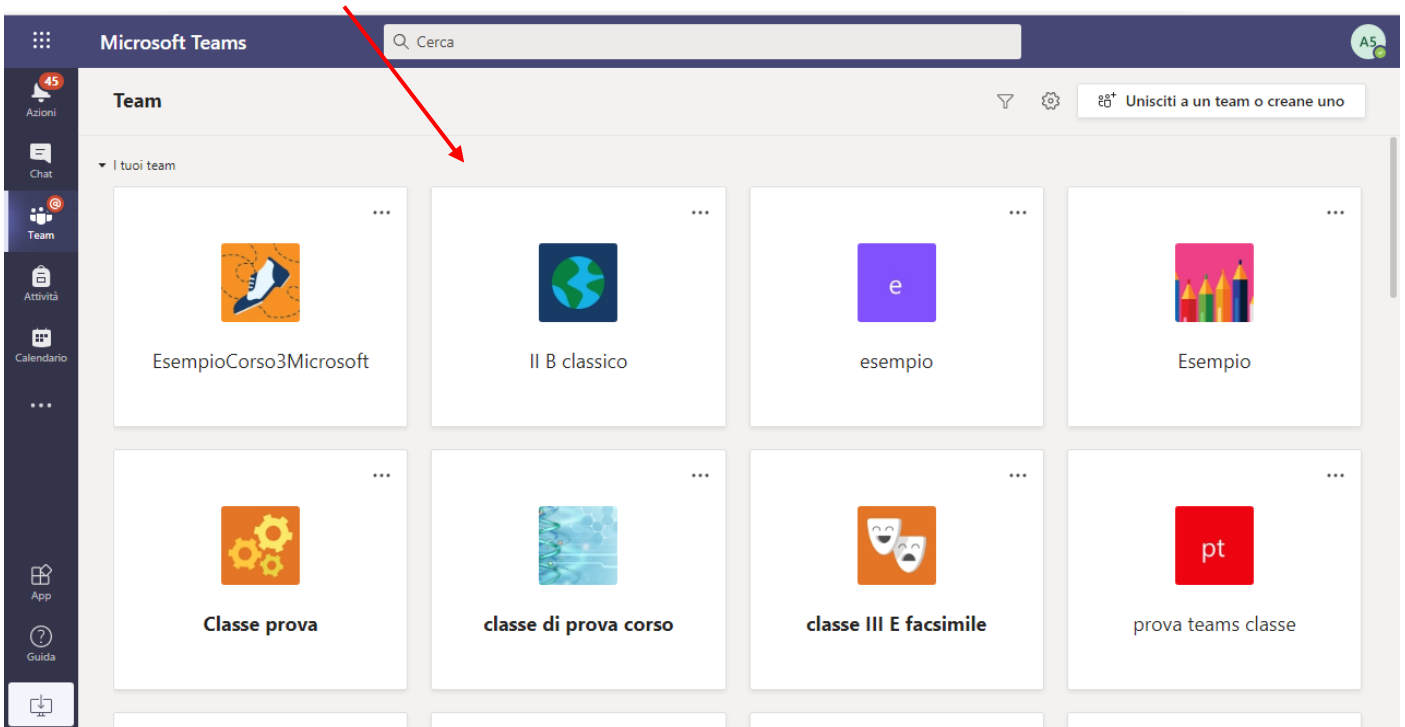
Microsoft Teams

Cerca

A5

45
Azioni

Chat

Team

Attività

Calendario

...

App

Guida

Team

Unisciti a un team o creane uno

I tuoi team

...
EsempioCorso3Microsoft

...
II B classico

...
e
esempio

...
Esempio

...
Classe prova

...
classe di prova corso

...
classe III E facsimile

...
pt
prova teams classe